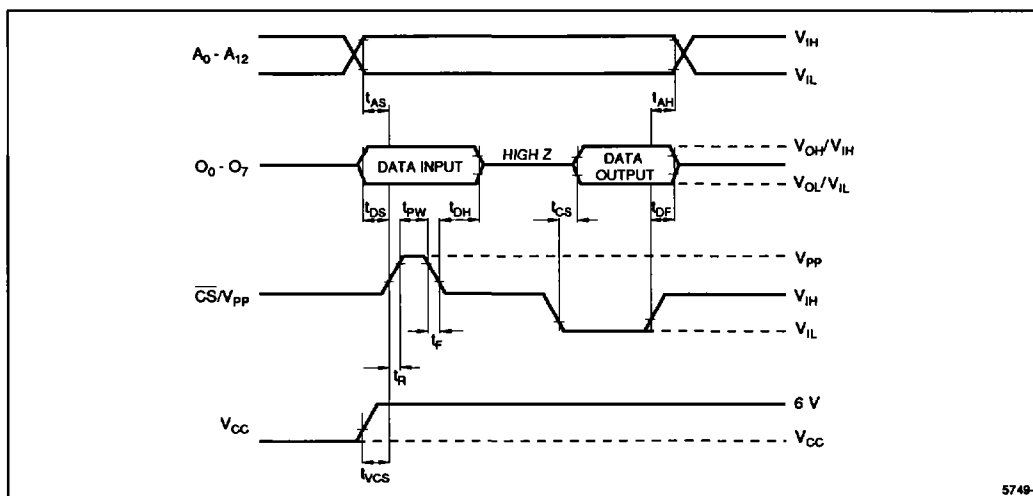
$A_0$ - $A_{12}$
$V_{IH}$
$V_{IL}$
$t_{AS}$
$t_{AH}$
$O_0$ - $O_7$
DATA INPUT
HIGH Z
DATA OUTPUT
$V_{OH}/V_{IH}$
$V_{OL}/V_{IL}$
$t_{DS}$
$t_{PW}$
$t_{DH}$
$t_{CS}$
$t_{DF}$
$V_{PP}$
$\overline{CS}/V_{PP}$
$V_{IH}$
$V_{IL}$
$t_F$
$t_R$
$V_{CC}$
6 V
$V_{CC}$
$t_{VCS}$
5749-